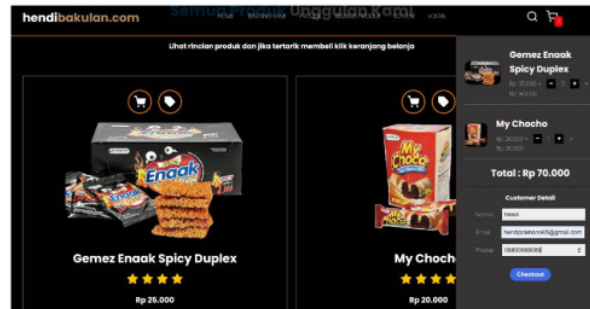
hendibakulan.com

Semua Produk Unggulan Kami

HOME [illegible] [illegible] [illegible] LOGIN

Lihat rincian produk dan jika tertarik membeli klik keranjang belanja

Gemez Enaak Spicy Duplex

★★★★

Rp 25.000

My Choch

★★★★

Rp 20.000

Gemez Enaak Spicy Duplex

Rp 25.000 × - 2 +

Rp 50.000

My Chocho

Rp 20.000 × - 1 +

Rp 20.000

Total : Rp 70.000

Customer Detail

Name hendi

Email hendipraseno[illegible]@gmail.com

Phone 0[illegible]

Checkout